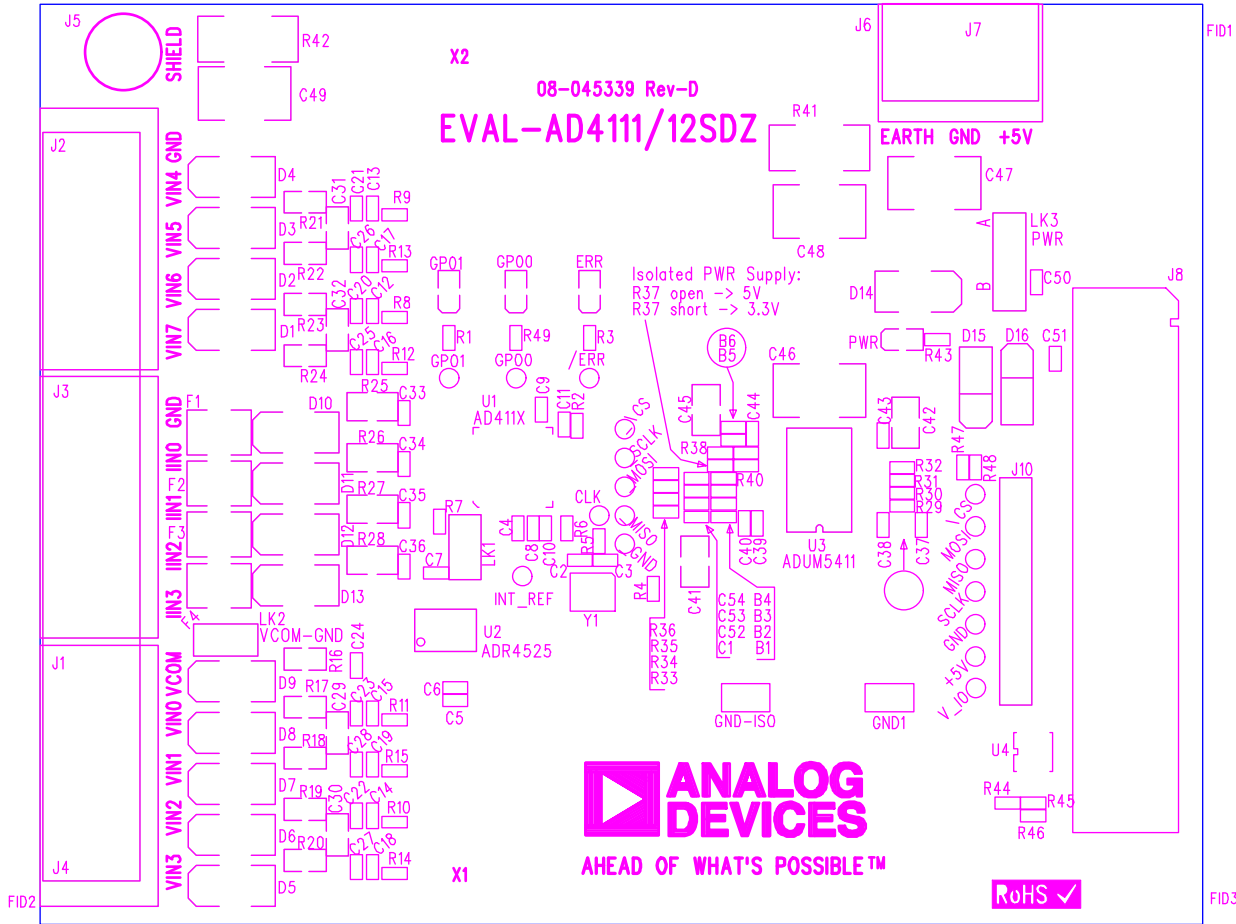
J5
SHIELD
R42
X2
C49
08-045339 Rev-D
EVAL-AD4111/12SDZ
J6
J7
FID1
R41
EARTH GND +5V
C47
C48
J2
GND
VIN4
VIN5
VIN6
VIN7
D4
D3
D2
D1
R21
R22
R23
R24
C31
C21
C13
R9
C26
C17
R13
C32
C20
R8
C25
C16
R12
GPO1
GPO0
ERR
R1
R49
R3
GPO1
GPO0
/ERR
Isolated PWR Supply:
R37 open -> 5V
R37 short -> 3.3V
LK3
PWR
A
B
C50
J8
D14
PWR
R43
D15
D16
C51
B6
B5
C46
J3
GND
IIN0
IIN1
IIN2
IIN3
F1
F2
F3
F4
D10
D11
D12
D13
R25
C33
R26
C34
R27
C35
R28
C36
U1
AD411X
C9
C11
R2
/CS
SCLK
MOSI
MISO
GND
CLK
C45
C44
R38
R40
C43
C42
R47
R48
R32
R31
R30
R29
J10
/CS
MOSI
MISO
SCLK
GND
+5V
V_IO
U3
ADUM5411
C38
C37
C40
C39
C41
R7
LK1
C4
C8
C10
R6
R5
C7
C2
C3
INT_REF
Y1
R4
R36
R35
R34
R33
C54
C53
C52
C1
B4
B3
B2
B1
LK2
VCOM-GND
C24
R16
U2
ADR4525
J1
VCOM
VIN0
VIN1
VIN2
VIN3
D9
D8
D7
D6
D5
R17
R18
R19
R20
C29
C23
C15
R11
C28
C19
R15
C30
C22
C14
R10
C27
C18
R14
C6
C5
GND-ISO
GND1
U4
R44
R45
R46
J4
ANALOG
DEVICES
AHEAD OF WHAT'S POSSIBLE™
X1
RoHS ✓
FID2
FID3